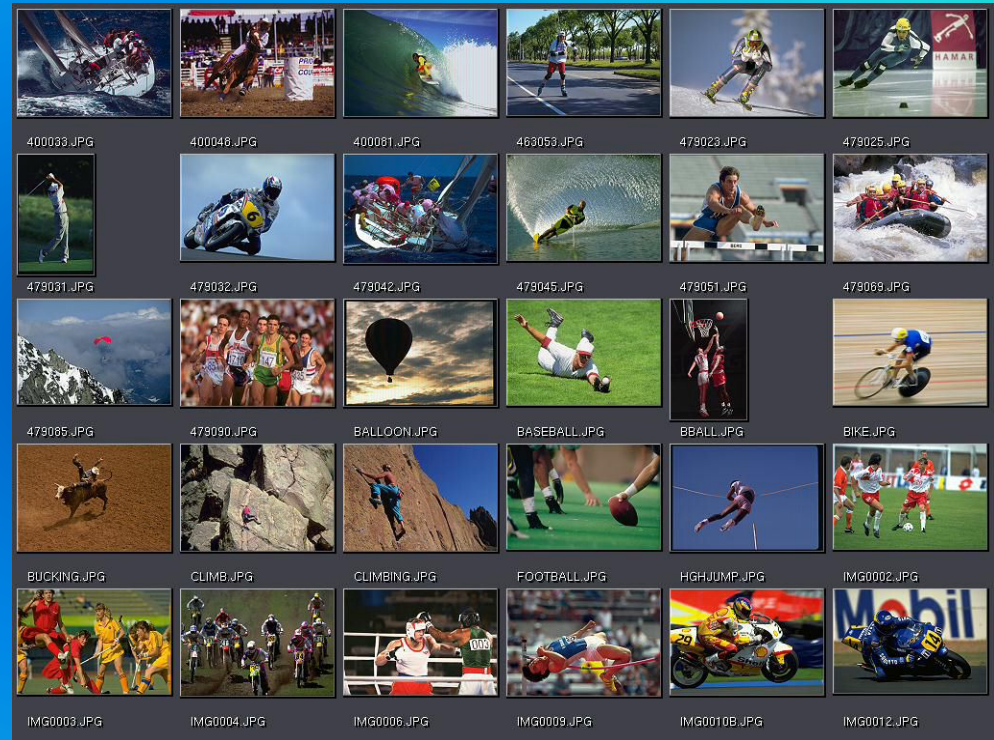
400033.JPG

400048.JPG

400081.JPG

463053.JPG

479023.JPG

HAMAR

479025.JPG

479031.JPG

479032.JPG

479042.JPG

479045.JPG

479051.JPG

479069.JPG

479085.JPG

479090.JPG

BALLOON.JPG

BASEBALL.JPG

BBALL.JPG

BIKE.JPG

BUCKING.JPG

CLIMB.JPG

CLIMBING.JPG

FOOTBALL.JPG

HGHJUMP.JPG

IMG0002.JPG

IMG0003.JPG

IMG0004.JPG

IMG0006.JPG

IMG0009.JPG

IMG0010B.JPG

Mobil

IMG0012.JPG